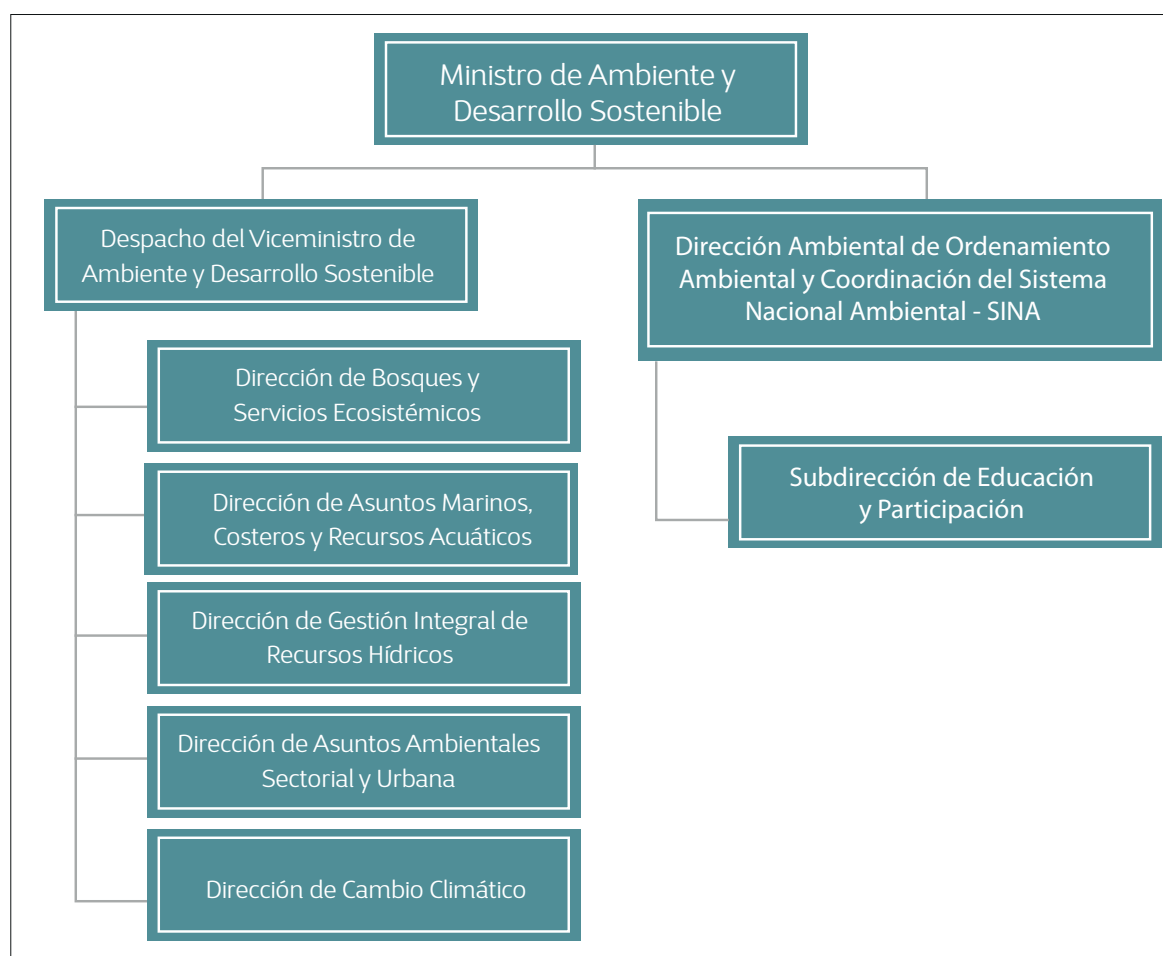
Ministro de Ambiente y Desarrollo Sostenible

Despacho del Viceministro de Ambiente y Desarrollo Sostenible

Dirección Ambiental de Ordenamiento Ambiental y Coordinación del Sistema Nacional Ambiental - SINA

Dirección de Bosques y Servicios Ecosistémicos

Subdirección de Educación y Participación

Dirección de Asuntos Marinos, Costeros y Recursos Acuáticos

Dirección de Gestión Integral de Recursos Hídricos

Dirección de Asuntos Ambientales Sectorial y Urbana

Dirección de Cambio Climático